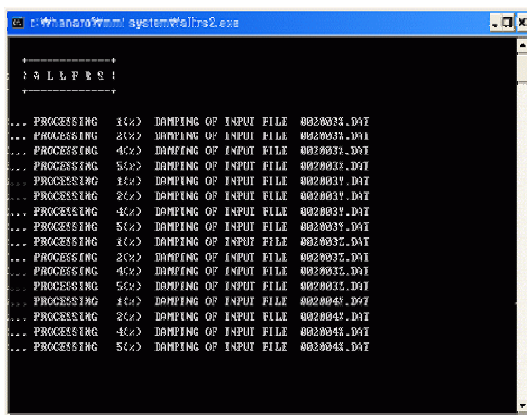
c:\Whanaro\Wmm\ system\allrs2.exe

+------------+
| A L L R S 2 |
+------------+

... PROCESSING 1(%) DAMPING OF INPUT FILE 0020031.DAT
... PROCESSING 2(%) DAMPING OF INPUT FILE 0020031.DAT
... PROCESSING 4(%) DAMPING OF INPUT FILE 0020031.DAT
... PROCESSING 5(%) DAMPING OF INPUT FILE 0020031.DAT
... PROCESSING 1(%) DAMPING OF INPUT FILE 0020037.DAT
... PROCESSING 2(%) DAMPING OF INPUT FILE 0020037.DAT
... PROCESSING 4(%) DAMPING OF INPUT FILE 0020037.DAT
... PROCESSING 5(%) DAMPING OF INPUT FILE 0020037.DAT
... PROCESSING 1(%) DAMPING OF INPUT FILE 0020035.DAT
... PROCESSING 2(%) DAMPING OF INPUT FILE 0020035.DAT
... PROCESSING 4(%) DAMPING OF INPUT FILE 0020035.DAT
... PROCESSING 5(%) DAMPING OF INPUT FILE 0020035.DAT
... PROCESSING 1(%) DAMPING OF INPUT FILE 0020043.DAT
... PROCESSING 2(%) DAMPING OF INPUT FILE 0020043.DAT
... PROCESSING 4(%) DAMPING OF INPUT FILE 0020043.DAT
... PROCESSING 5(%) DAMPING OF INPUT FILE 0020043.DAT